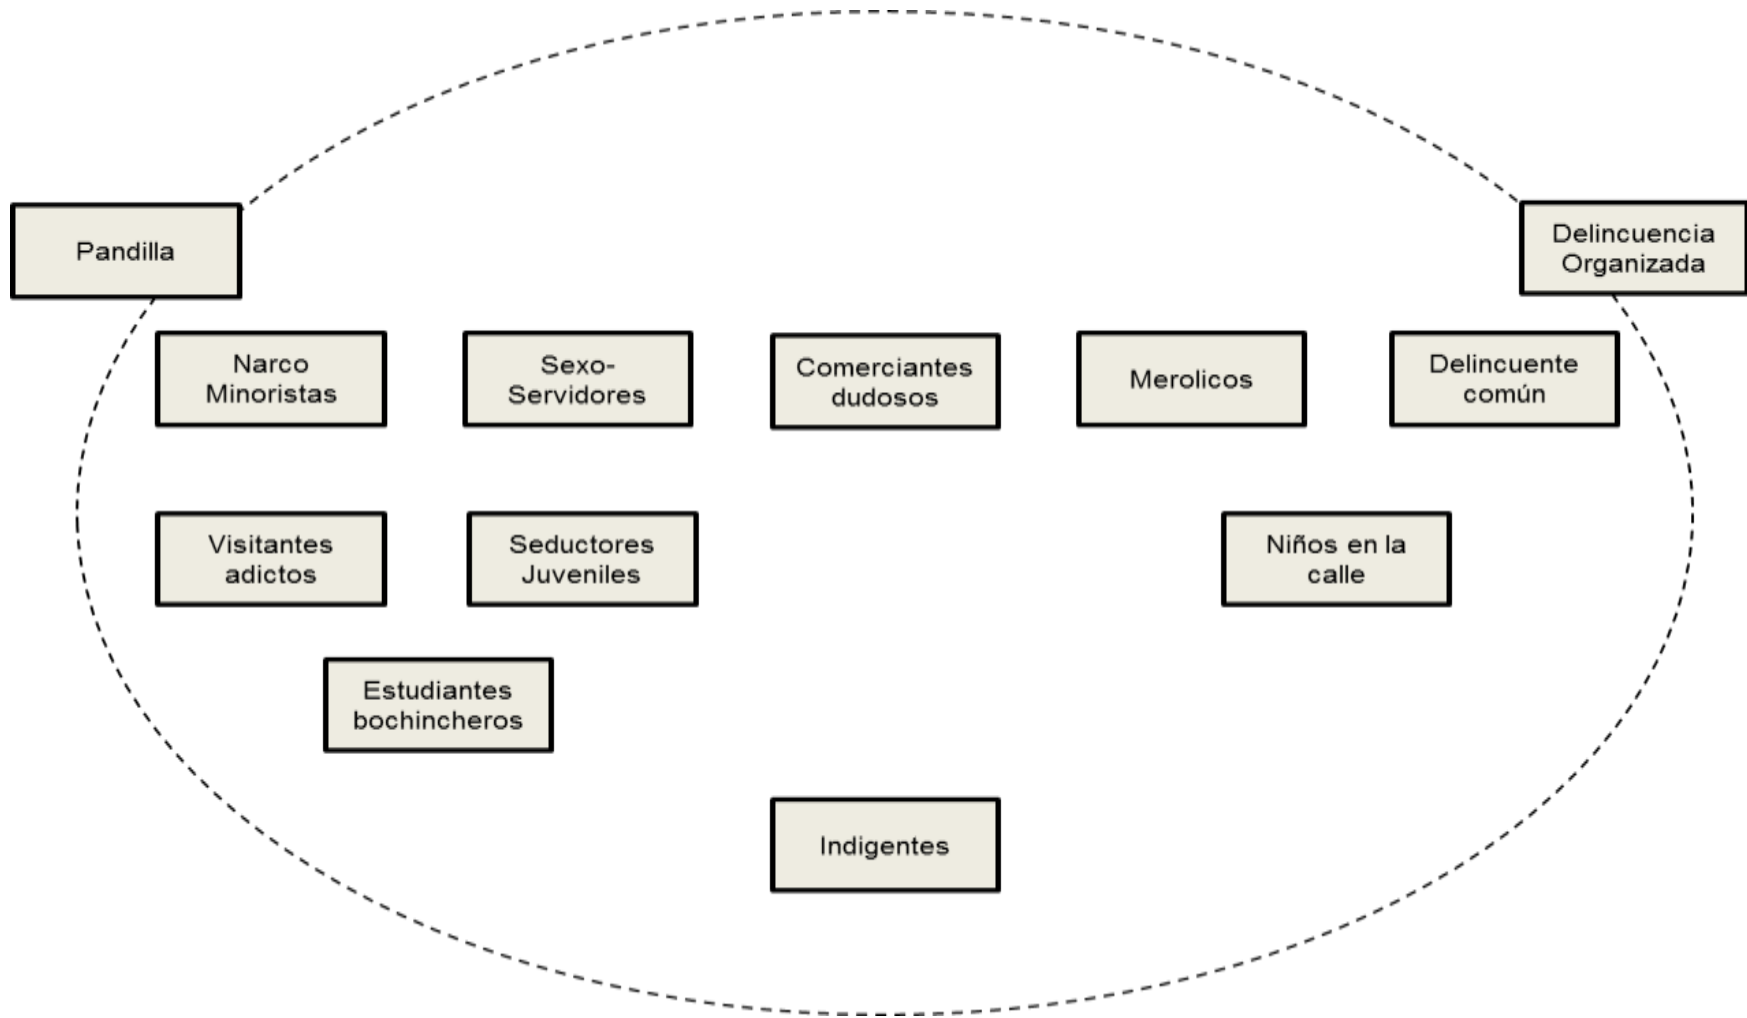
Pandilla

Delincuencia Organizada

Narco Minoristas

Sexo-Servidores

Comerciantes dudosos

Merolicos

Delincuente común

Visitantes adictos

Seductores Juveniles

Niños en la calle

Estudiantes bochincheros

Indigentes